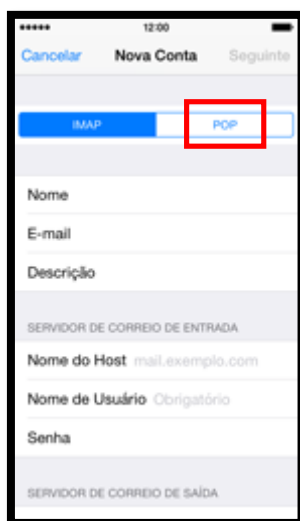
●●●●● 12:00

Cancelar Nova Conta Seguinte

IMAP POP

Nome

E-mail

Descrição

SERVIDOR DE CORREIO DE ENTRADA

Nome do Host mail.exemplo.com

Nome de Usuário Obrigatório

Senha

SERVIDOR DE CORREIO DE SAÍDA